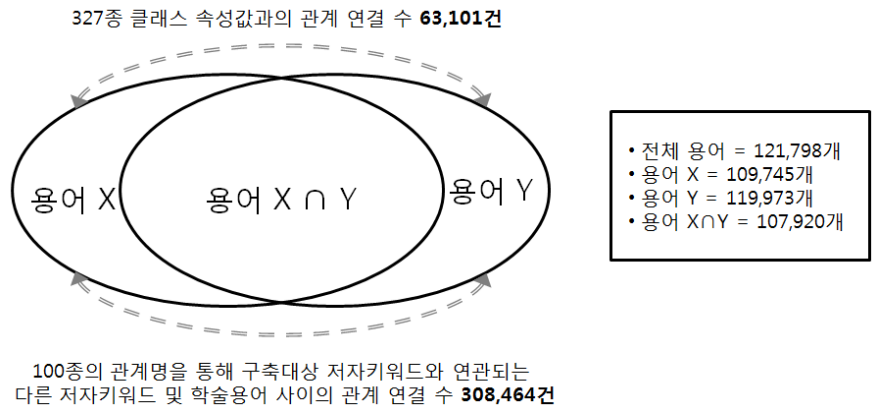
327종 클래스 속성값과의 관계 연결 수 **63,101건**

용어 X

용어 X ∩ Y

용어 Y

100종의 관계명을 통해 구축대상 저자키워드와 연관되는 다른 저자키워드 및 학술용어 사이의 관계 연결 수 **308,464건**

• 전체 용어 = 121,798개
• 용어 X = 109,745개
• 용어 Y = 119,973개
• 용어 X∩Y = 107,920개